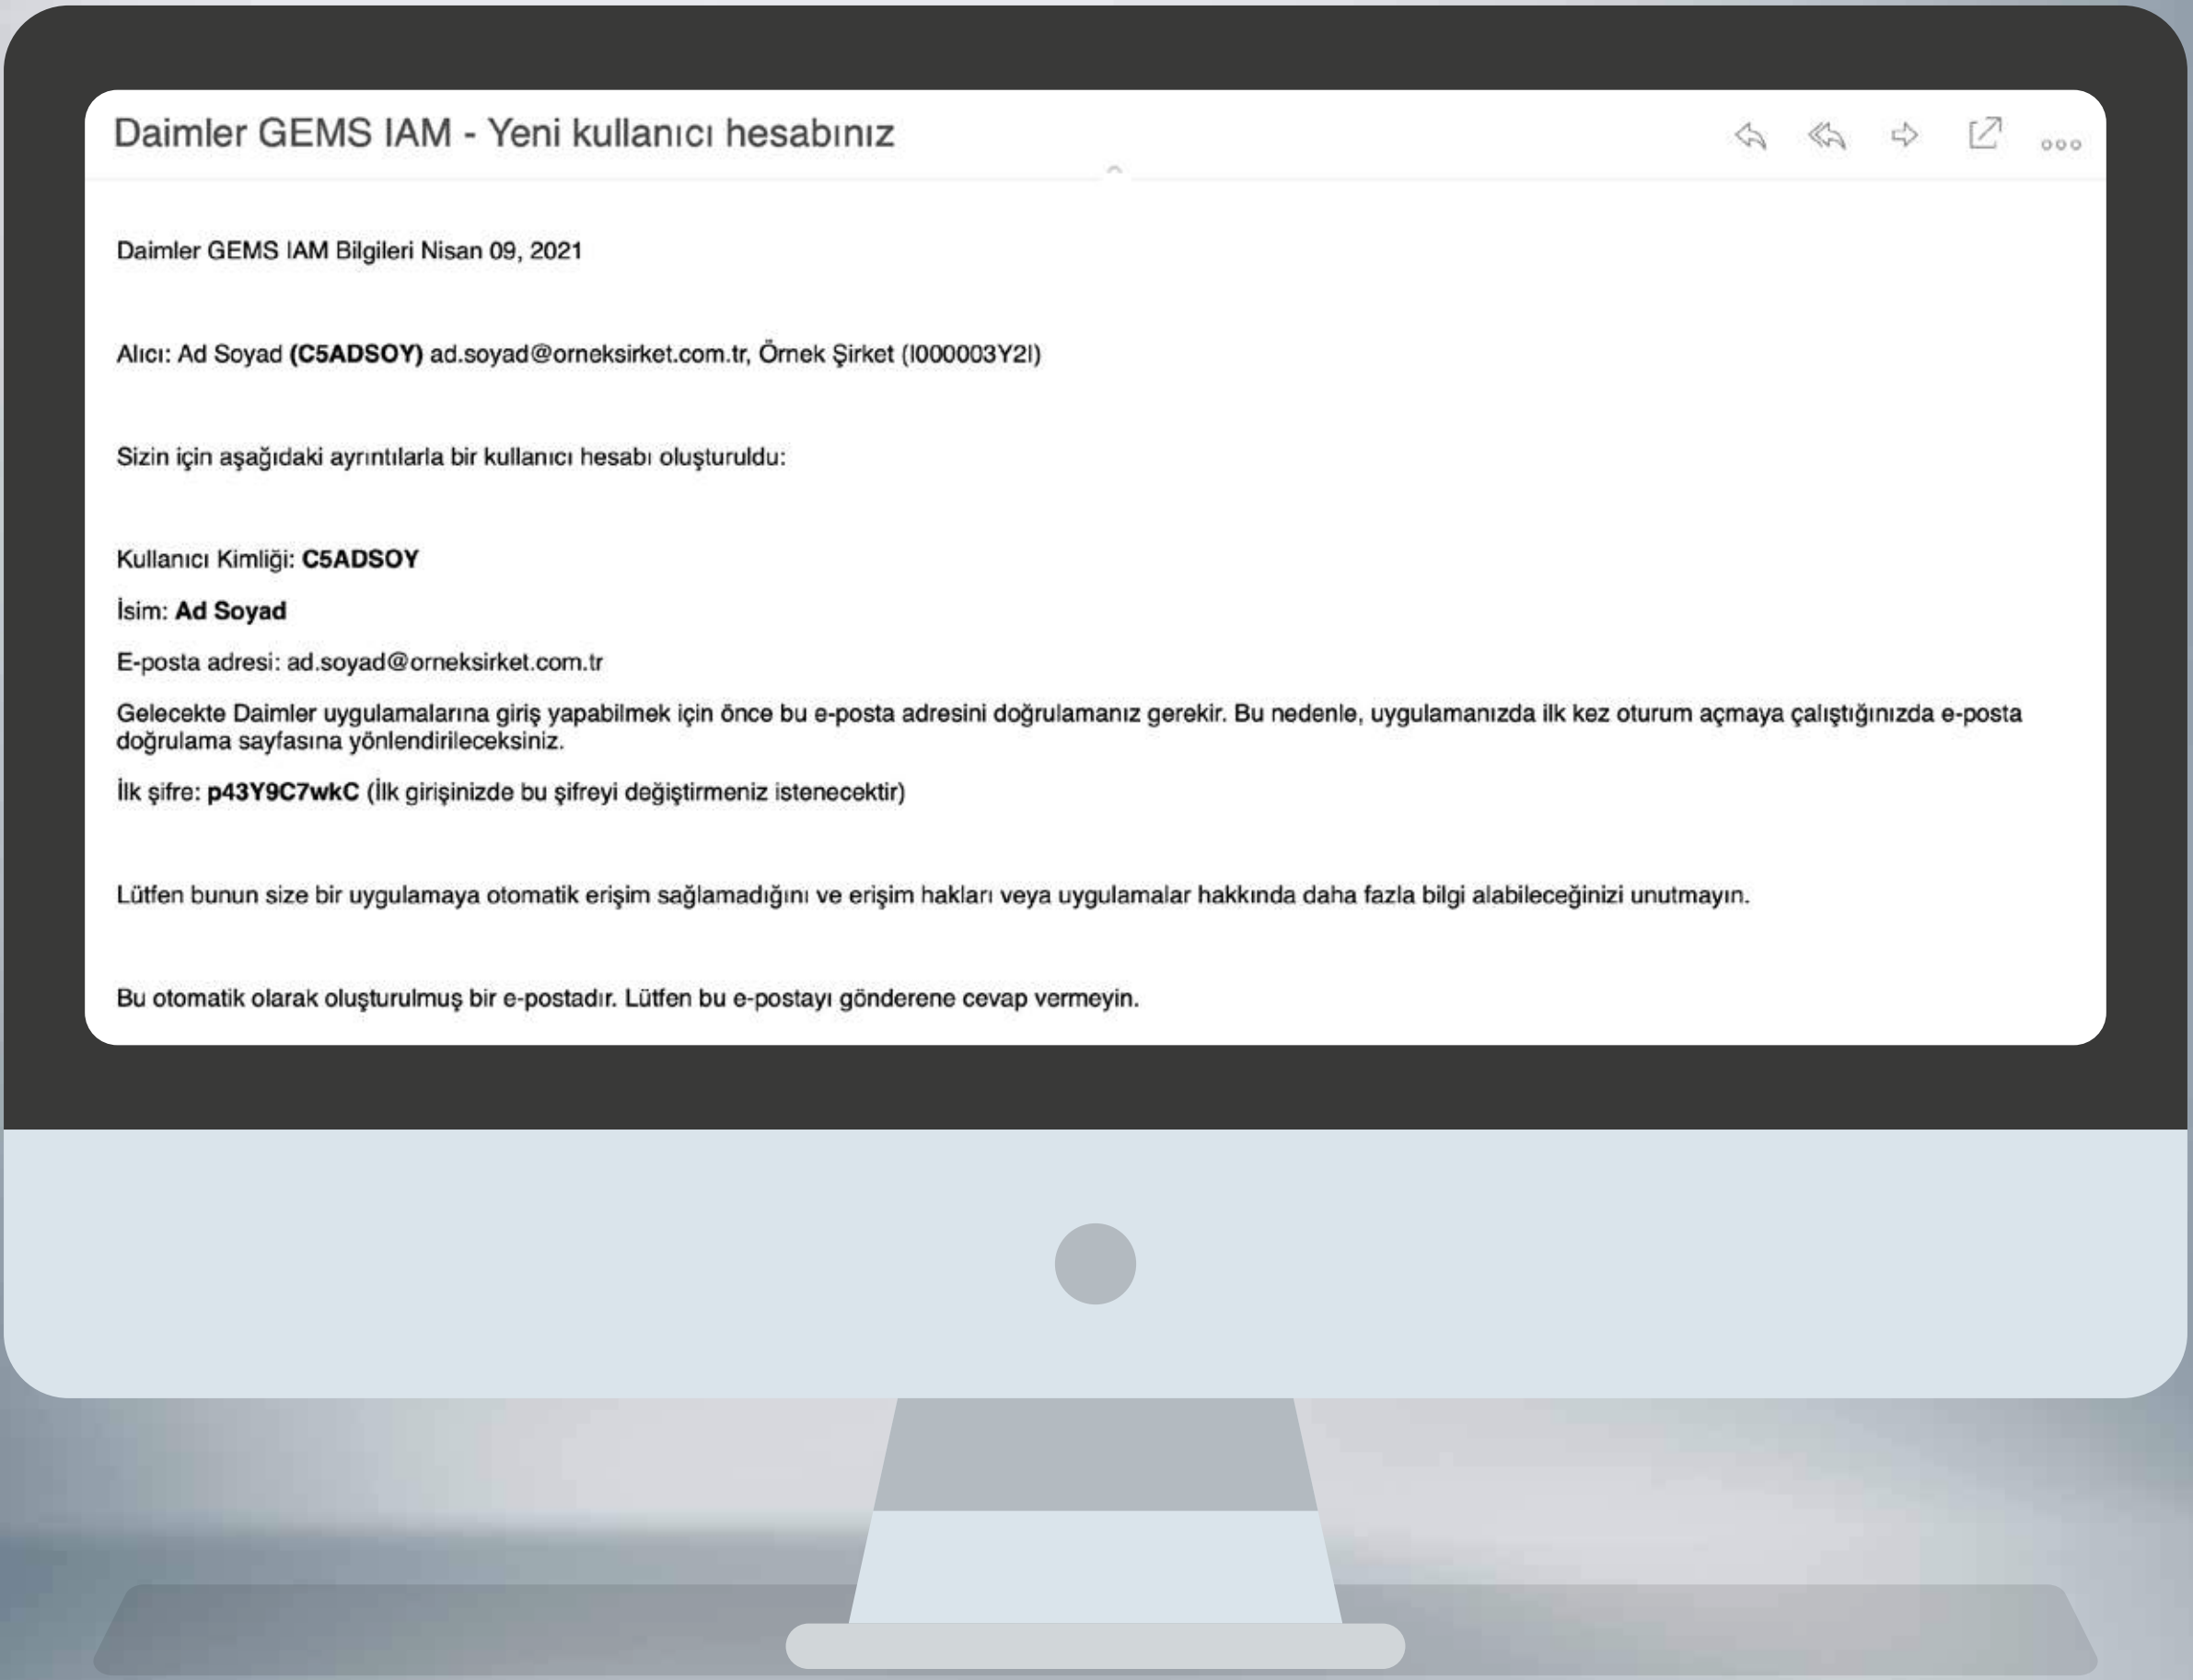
Daimler GEMS IAM - Yeni kullanıcı hesabınız

Daimler GEMS IAM Bilgileri Nisan 09, 2021

Alıcı: Ad Soyad **(C5ADSOY)** ad.soyad@orneksirket.com.tr, Örnek Şirket (I000003Y2I)

Sizin için aşağıdaki ayrıntılarla bir kullanıcı hesabı oluşturuldu:

Kullanıcı Kimliği: **C5ADSOY**

İsim: **Ad Soyad**

E-posta adresi: ad.soyad@orneksirket.com.tr

Gelecekte Daimler uygulamalarına giriş yapabilmek için önce bu e-posta adresini doğrulamanız gerekir. Bu nedenle, uygulamanızda ilk kez oturum açmaya çalıştığınızda e-posta doğrulama sayfasına yönlendirileceksiniz.

İlk şifre: **p43Y9C7wkC** (İlk girişinizde bu şifreyi değiştirmeniz istenecektir)

Lütfen bunun size bir uygulamaya otomatik erişim sağlamadığını ve erişim hakları veya uygulamalar hakkında daha fazla bilgi alabileceğinizi unutmayın.

Bu otomatik olarak oluşturulmuş bir e-postadır. Lütfen bu e-postayı gönderene cevap vermeyin.